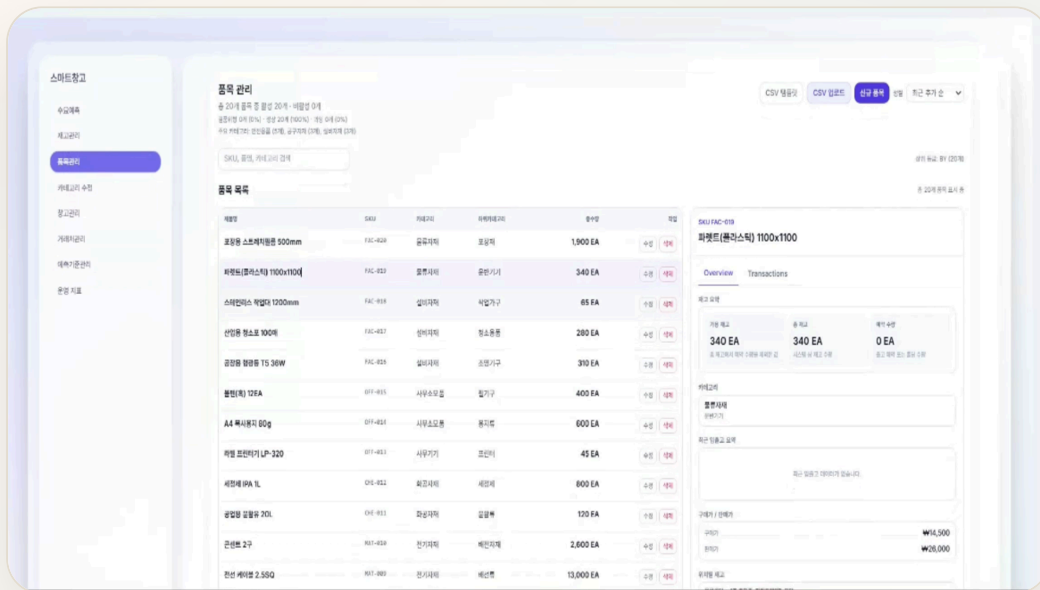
스마트창고

수입계획
재고관리
품목관리
카테고리 수정
창고관리
거래처관리
매입기준관리
운영 지표

품목 관리
총 20개 품목 중 활성 20개 · 비활성 0개

CSV 템플릿
CSV 업로드
신규 품목
정렬 최근 추가 순

SKU, 품명, 카테고리 검색

품목 목록

| 제품명 | SKU | 카테고리 | 하위카테고리 | 총수량 | 작업 |
|---|---|---|---|---|---|
| 포장용 스트레치필름 500mm | FAC-020 | 물류자재 | 포장재 | 1,900 EA | 수정 삭제 |
| 파렛트(플라스틱) 1100x1100 | FAC-019 | 물류자재 | 운반기기 | 340 EA | 수정 삭제 |
| 스테인리스 작업대 1200mm | FAC-018 | 설비자재 | 작업가구 | 65 EA | 수정 삭제 |
| 산업용 청소포 100매 | FAC-017 | 설비자재 | 청소용품 | 280 EA | 수정 삭제 |
| 공장용 형광등 T5 36W | FAC-016 | 설비자재 | 조명기구 | 310 EA | 수정 삭제 |
| 볼펜(흑) 12EA | OFF-015 | 사무소모품 | 필기구 | 400 EA | 수정 삭제 |
| A4 복사용지 80g | OFF-014 | 사무소모품 | 용지류 | 600 EA | 수정 삭제 |
| 라벨 프린터기 LP-320 | OFF-013 | 사무기기 | 프린터 | 45 EA | 수정 삭제 |
| 세정제 IPA 1L | CHE-012 | 화공자재 | 세정제 | 800 EA | 수정 삭제 |
| 공업용 윤활유 20L | CHE-011 | 화공자재 | 윤활류 | 120 EA | 수정 삭제 |
| 콘센트 2구 | MAT-010 | 전기자재 | 배선자재 | 2,600 EA | 수정 삭제 |
| 전선 케이블 2.5SQ | MAT-009 | 전기자재 | 배선류 | 13,000 EA | 수정 삭제 |

SKU FAC-019
파렛트(플라스틱) 1100x1100

Overview
Transactions

재고 요약
가용 재고
340 EA
총 재고
340 EA
예약 수량
0 EA

카테고리
물류자재
운반기기

최근 입출고 일자
최근 입출고 데이터가 없습니다.

구매가 / 판매가
구매가 ₩14,500
판매가 ₩26,000